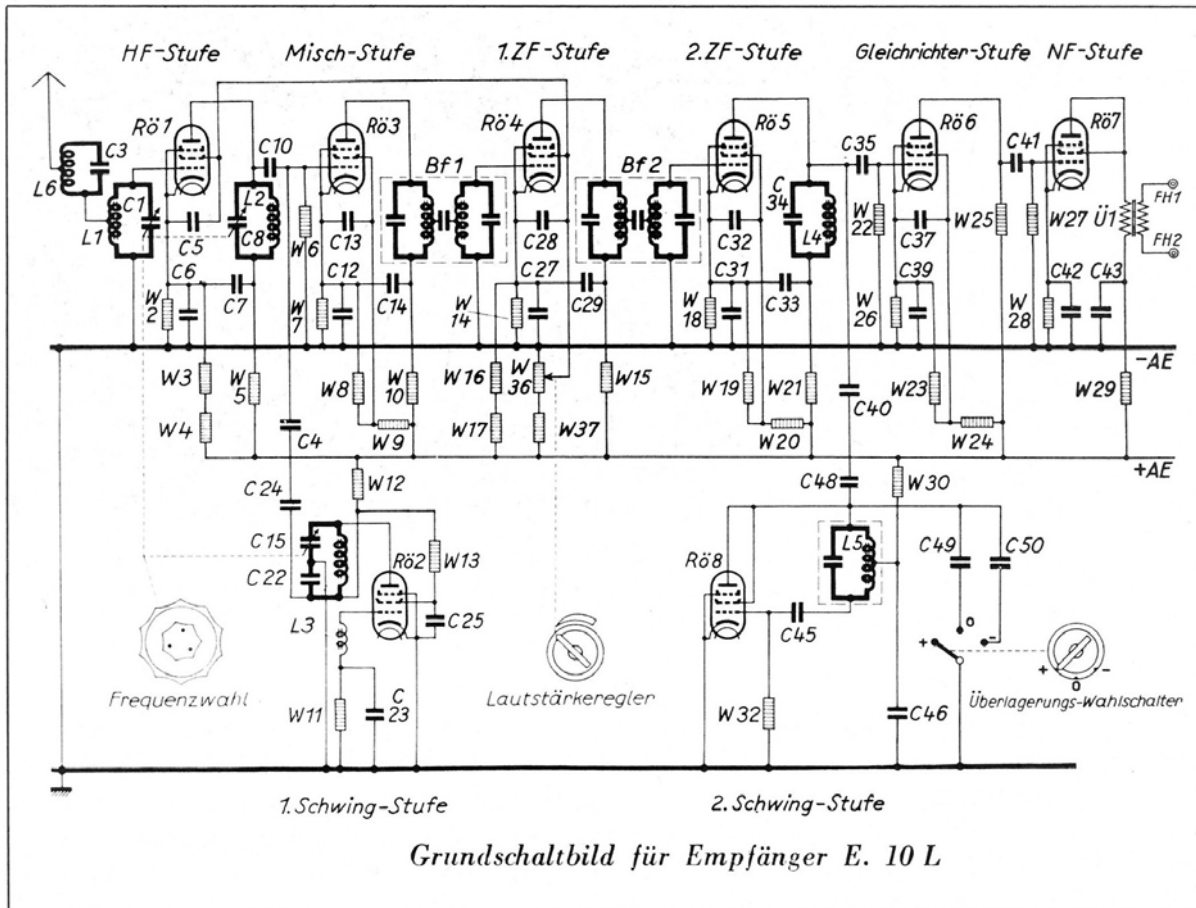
HF-Stufe Misch-Stufe 1.ZF-Stufe 2.ZF-Stufe Gleichrichter-Stufe NF-Stufe

Rö1 Rö3 Rö4 Rö5 Rö6 Rö7

L6 C3 C1 L1 C5 C10 L2 C8 C6 C7 W2 W6 C13 C12 C14 Bf1 C28 C27 C29 Bf2 C34 L4 C32 C31 C33 C35 W22 C37 C39 W25 C41 W27 Ü1 FH1 FH2 C42 C43 W7 W14 W18 W26 W28

-AE

W3 W5 W8 W10 W16 W36 W15 W19 W21 C40 W23 W29

W4 C4 W9 W17 W37 W20 W24

+AE

C24 W12 C48 W30

C15 C22 W13 Rö2 Rö8 L5 C49 C50

L3 C25 C45

Frequenzwahl W11 C 23 Lautstärkeregler W32 C46 Überlagerungs-Wahlschalter

1. Schwing-Stufe 2. Schwing-Stufe

Grundschaltbild für Empfänger E. 10 L